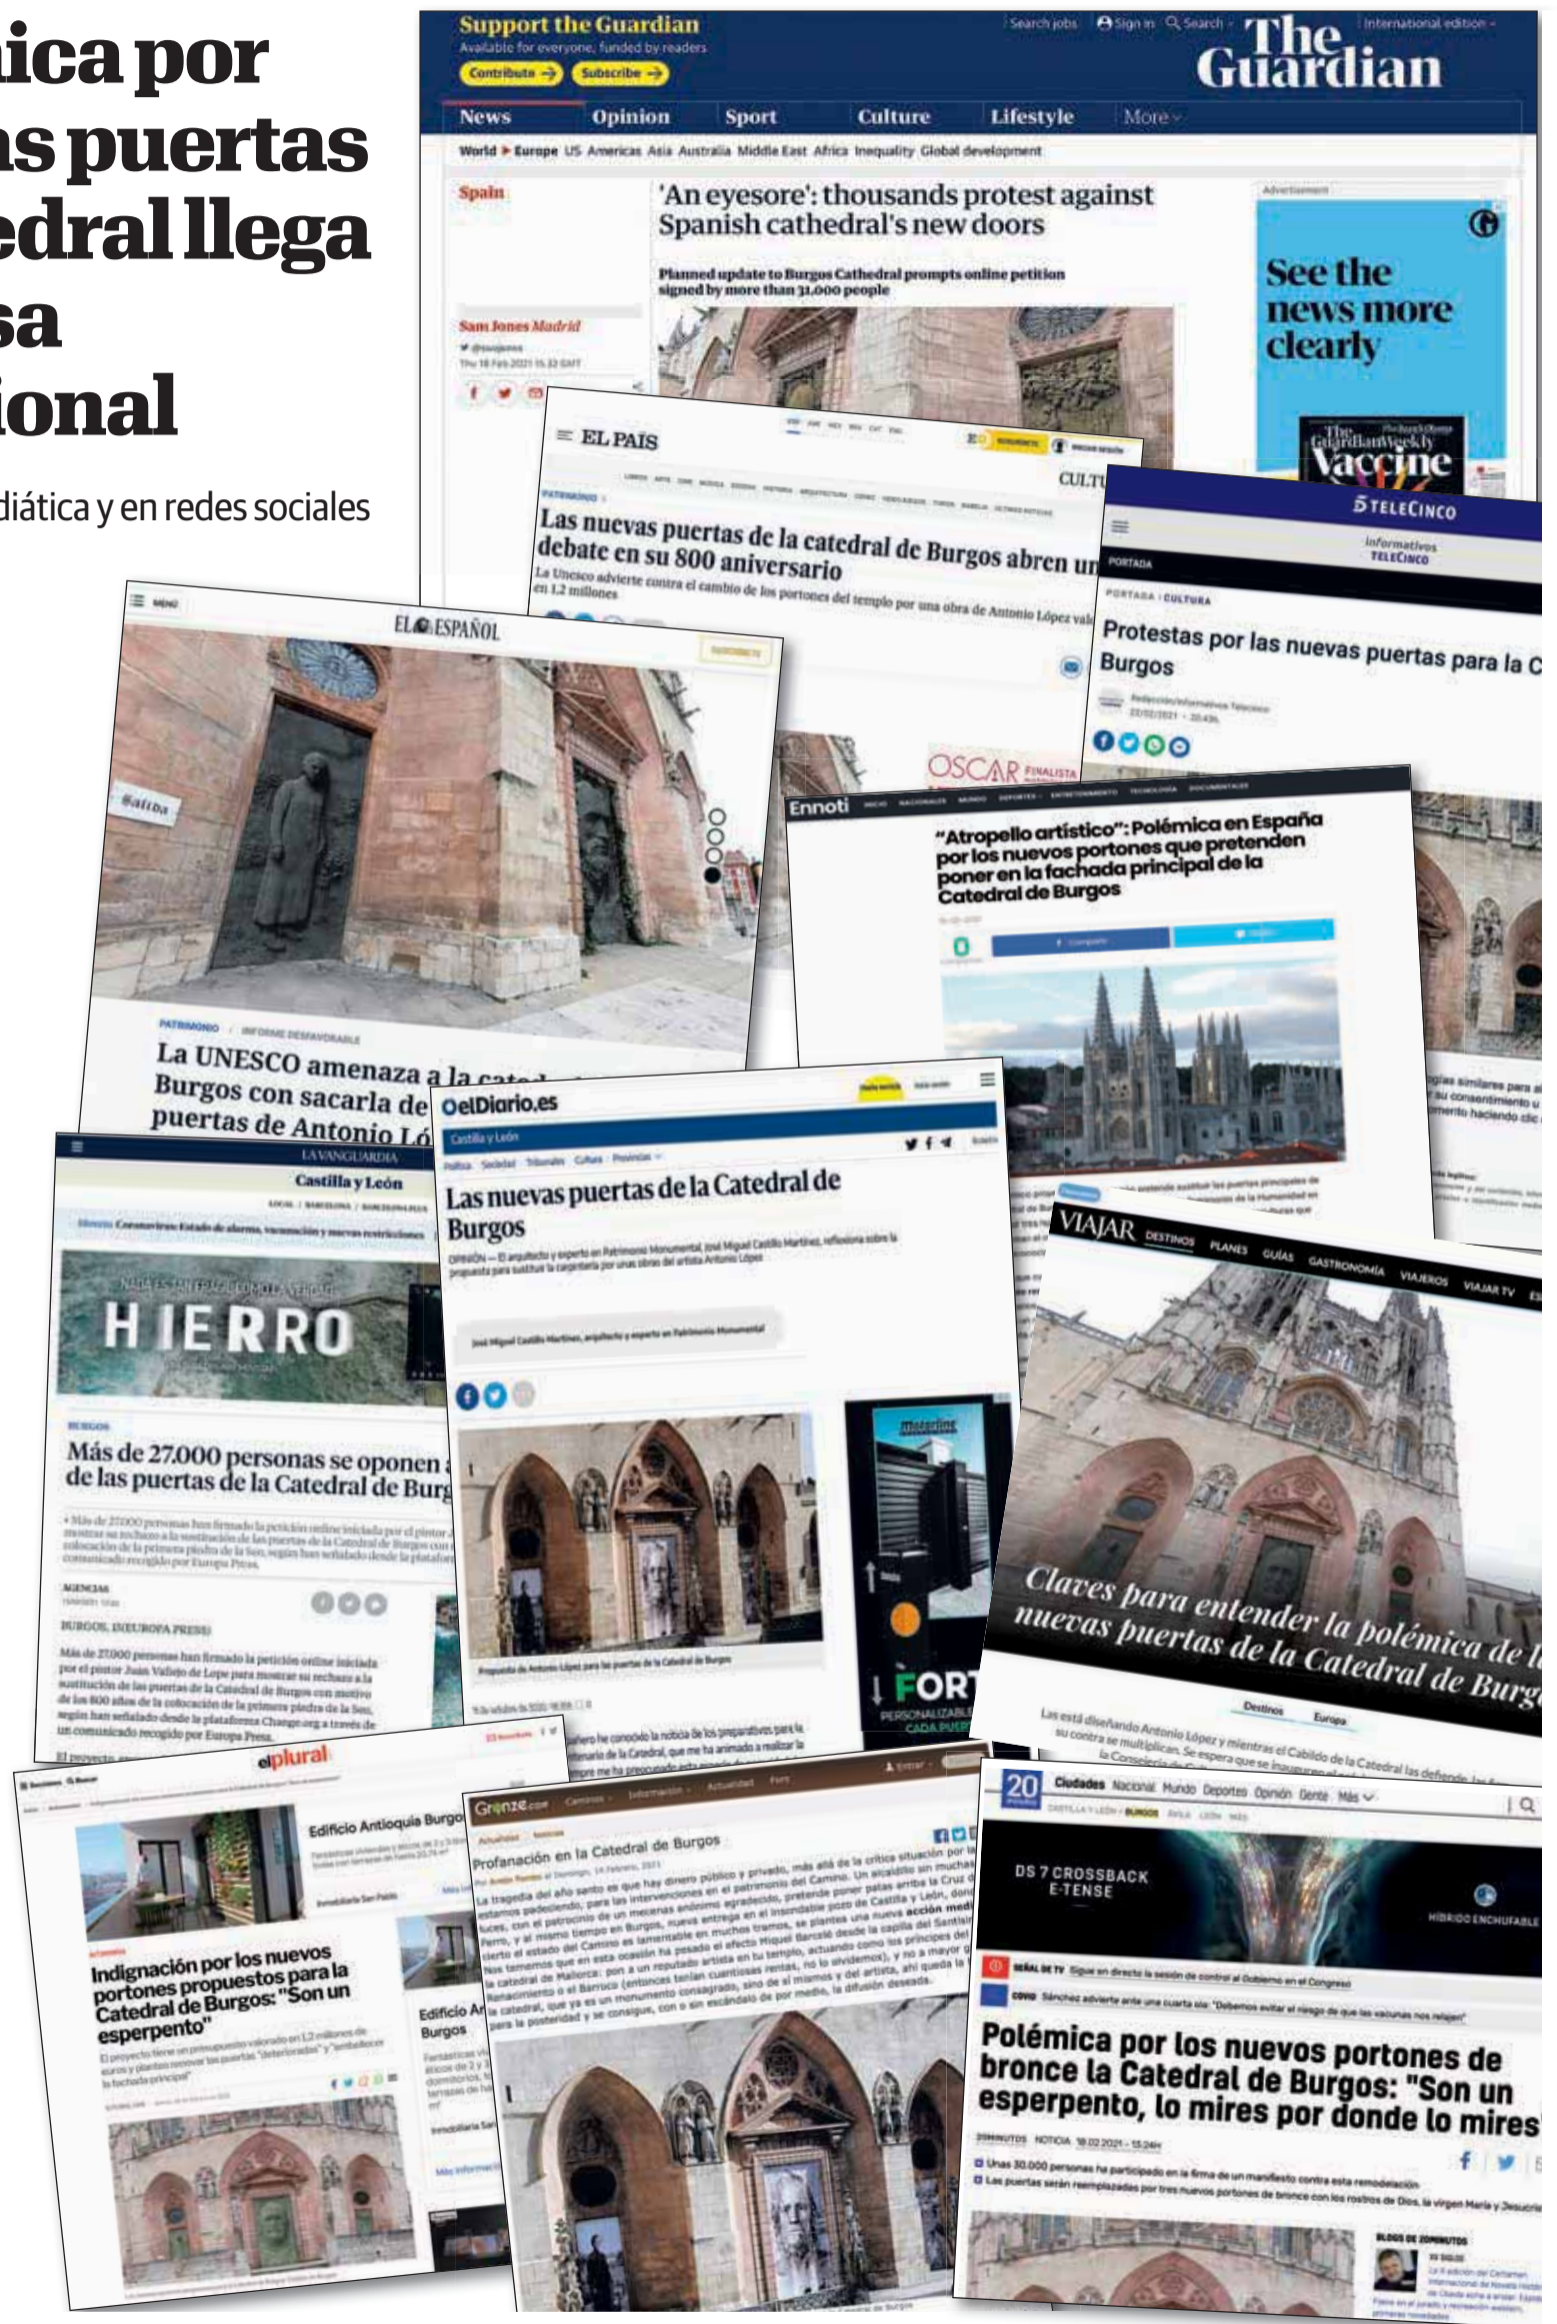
ica por
s puertas
edral llega
sa
ional

diática y en redes sociales

Support the Guardian
Available for everyone, funded by readers
Contribute → Subscribe →
Search jobs Sign in Search International edition
The Guardian
News Opinion Sport Culture Lifestyle More
World ▸ Europe US Americas Asia Australia Middle East Africa Inequality Global development
Spain
'An eyesore': thousands protest against Spanish cathedral's new doors
Planned update to Burgos Cathedral prompts online petition signed by more than 31,000 people
Sam Jones Madrid
Advertisement
See the news more clearly
The Guardian Weekly
Vaccine

EL PAÍS
CULTU
PATRIMONIO
Las nuevas puertas de la catedral de Burgos abren un debate en su 800 aniversario
La Unesco advierte contra el cambio de los portones del templo por una obra de Antonio López val en 1,2 millones

TELECINCO
informativos TELECINCO
PORTADA
PORTADA · CULTURA
Protestas por las nuevas puertas para la C Burgos

EL ESPAÑOL
Salida
PATRIMONIO / INFORME DESFAVORABLE
La UNESCO amenaza a la cated Burgos con sacarla de puertas de Antonio Ló

OSCAR FINALISTA

Ennoti
"Atropello artístico": Polémica en España por los nuevos portones que pretenden poner en la fachada principal de la Catedral de Burgos

LA VANGUARDIA
Castilla y León
Coronavirus: Estado de alarma, vacunación y nuevas restricciones
HIERRO
BURGOS
Más de 27.000 personas se oponen de las puertas de la Catedral de Burg
AGENCIAS
BURGOS, (EUROPA PRESS)
Más de 27.000 personas han firmado la petición online iniciada por el pintor Juan Vallejo de Lope para mostrar su rechazo a la sustitución de las puertas de la Catedral de Burgos con motivo de los 800 años de la colocación de la primera piedra de la Seo, según han señalado desde la plataforma Change.org a través de un comunicado recogido por Europa Press.

elDiario.es
Castilla y León
Las nuevas puertas de la Catedral de Burgos
José Miguel Castillo Martínez, arquitecto y experto en Patrimonio Monumental
FORT

VIAJAR DESTINOS PLANES GUÍAS GASTRONOMÍA VIAJEROS VIAJAR TV
Claves para entender la polémica de l nuevas puertas de la Catedral de Burg
Destinos Europa

elplural
Edificio Antioquía Burgo
Indignación por los nuevos portones propuestos para la Catedral de Burgos: "Son un esperpento"
El proyecto tiene un presupuesto valorado en 1,2 millones de euros y plantea renovar las puertas "deterioradas" y "embellecer la fachada principal"
Edificio A Burgos

Gronze.com
Profanación en la Catedral de Burgos

20 minutos
Ciudades Nacional Mundo Deportes Opinión Gente Más
DS 7 CROSSBACK E-TENSE
HÍBRIDO ENCHUFABLE
Polémica por los nuevos portones de bronce la Catedral de Burgos: "Son un esperpento, lo mires por donde lo mires"
20MINUTOS NOTICIA 18.02.2021 - 15:24H
Unas 30.000 personas ha participado en la firma de un manifiesto contra esta remodelación
Las puertas serán reemplazadas por tres nuevos portones de bronce con los rostros de Dios, la virgen María y Jesucris
BLOGS DE 20MINUTOS